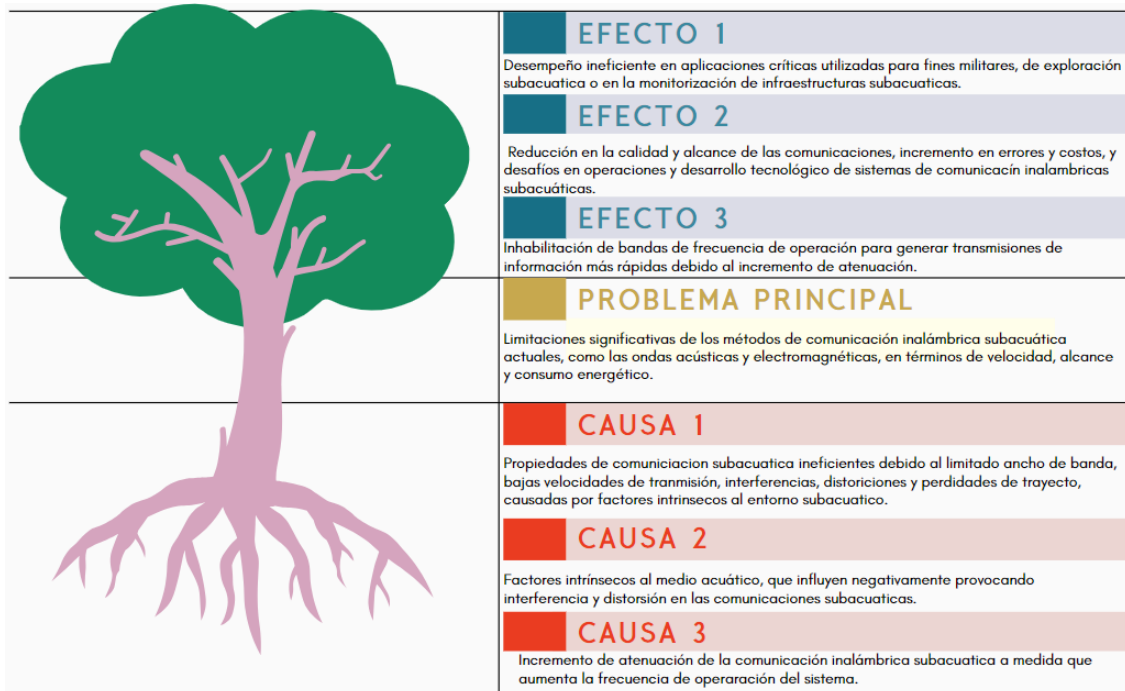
EFECTO 1

Desempeño ineficiente en aplicaciones críticas utilizadas para fines militares, de exploración subacuatica o en la monitorización de infraestructuras subacuaticas.

EFECTO 2

Reducción en la calidad y alcance de las comunicaciones, incremento en errores y costos, y desafíos en operaciones y desarrollo tecnológico de sistemas de comunicacin inalambricas subacuáticas.

EFECTO 3

Inhabilitación de bandas de frecuencia de operación para generar transmisiones de información más rápidas debido al incremento de atenuación.

PROBLEMA PRINCIPAL

Limitaciones significativas de los métodos de comunicación inalámbrica subacuática actuales, como las ondas acústicas y electromagnéticas, en términos de velocidad, alcance y consumo energético.

CAUSA 1

Propiedades de comuniciacion subacuatica ineficientes debido al limitado ancho de banda, bajas velocidades de tranmisión, interferencias, distoriciones y perdidades de trayecto, causadas por factores intrinsecos al entorno subacuatico.

CAUSA 2

Factores intrínsecos al medio acuático, que influyen negativamente provocando interferencia y distorsión en las comunicaciones subacuaticas.

CAUSA 3

Incremento de atenuación de la comunicación inalámbrica subacuatica a medida que aumenta la frecuencia de operaración del sistema.